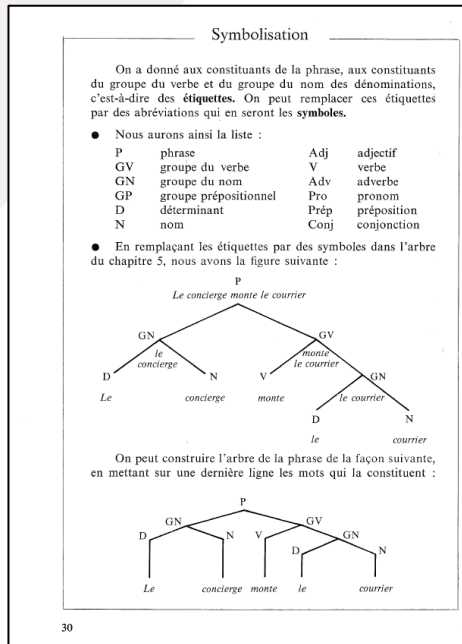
Symbolisation

On a donné aux constituants de la phrase, aux constituants du groupe du verbe et du groupe du nom des dénominations, c'est-à-dire des **étiquettes.** On peut remplacer ces étiquettes par des abréviations qui en seront les **symboles.**

● Nous aurons ainsi la liste :

| | | | |
|---|---|---|---|
| P | phrase | Adj | adjectif |
| GV | groupe du verbe | V | verbe |
| GN | groupe du nom | Adv | adverbe |
| GP | groupe prépositionnel | Pro | pronom |
| D | déterminant | Prép | préposition |
| N | nom | Conj | conjonction |

● En remplaçant les étiquettes par des symboles dans l'arbre du chapitre 5, nous avons la figure suivante :

P
*Le concierge monte le courrier*
GN
*le concierge*
GV
*monte le courrier*
D
N
V
GN
*Le*
*concierge*
*monte*
*le courrier*
D
N
*le*
*courrier*

On peut construire l'arbre de la phrase de la façon suivante, en mettant sur une dernière ligne les mots qui la constituent :

P
GN
GV
D
N
V
GN
D
N
*Le*
*concierge*
*monte*
*le*
*courrier*

30